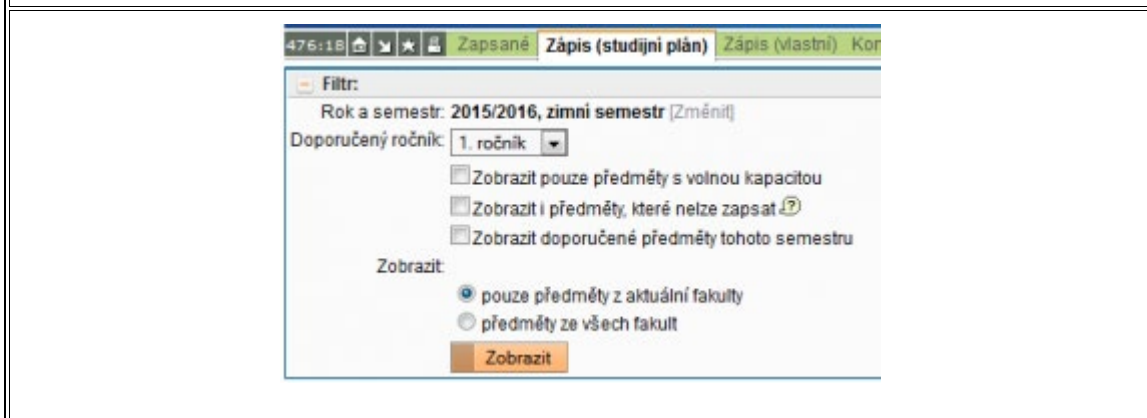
476:18 Zapsané Zápis (studijní plán) Zápis (vlastní) Kon

Filtr:

Rok a semestr: 2015/2016, zimní semestr [Změnit]

Doporučený ročník: 1. ročník

Zobrazit pouze předměty s volnou kapacitou

Zobrazit i předměty, které nelze zapsat

Zobrazit doporučené předměty tohoto semestru

Zobrazit:

pouze předměty z aktuální fakulty

předměty ze všech fakult

Zobrazit